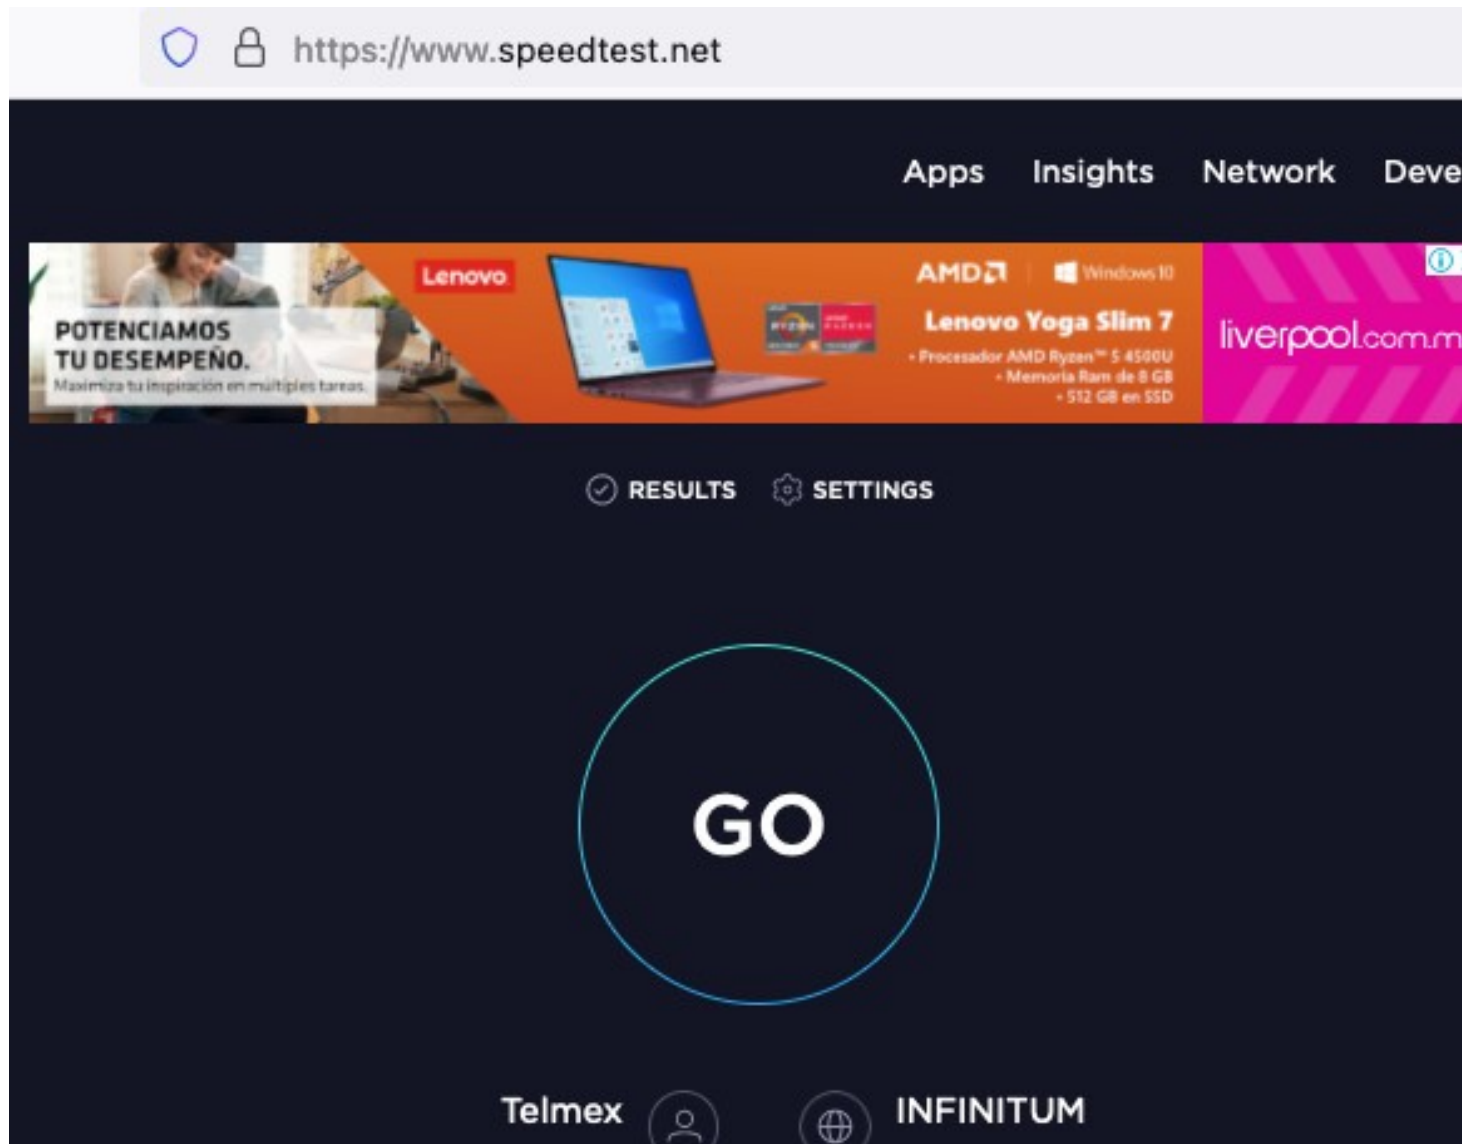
https://www.speedtest.net

Apps Insights Network Deve

POTENCIAMOS TU DESEMPEÑO.
Maximiza tu inspiración en múltiples tareas.

Lenovo

AMD Windows 10

Lenovo Yoga Slim 7
• Procesador AMD Ryzen™ 5 4500U
• Memoria Ram de 8 GB
• 512 GB en SSD

liverpool.com.m

RESULTS SETTINGS

GO

Telmex

INFINITUM